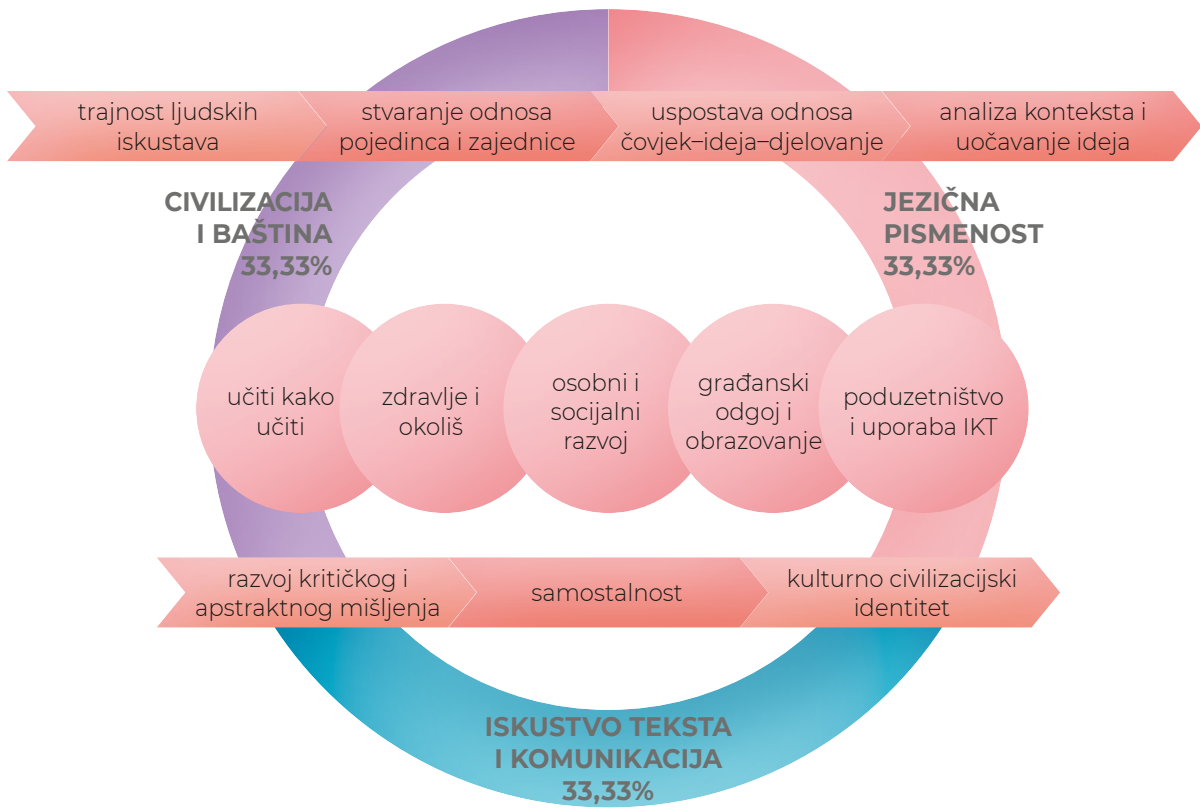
trajnost ljudskih iskustava

stvaranje odnosa pojedinca i zajednice

uspostava odnosa čovjek–ideja–djelovanje

analiza konteksta i uočavanje ideja

CIVILIZACIJA I BAŠTINA 33,33%

JEZIČNA PISMENOST 33,33%

učiti kako učiti

zdravlje i okoliš

osobni i socijalni razvoj

građanski odgoj i obrazovanje

poduzetništvo i uporaba IKT

razvoj kritičkog i apstraktnog mišljenja

samostalnost

kulturno civilizacijski identitet

ISKUSTVO TEKSTA I KOMUNIKACIJA 33,33%